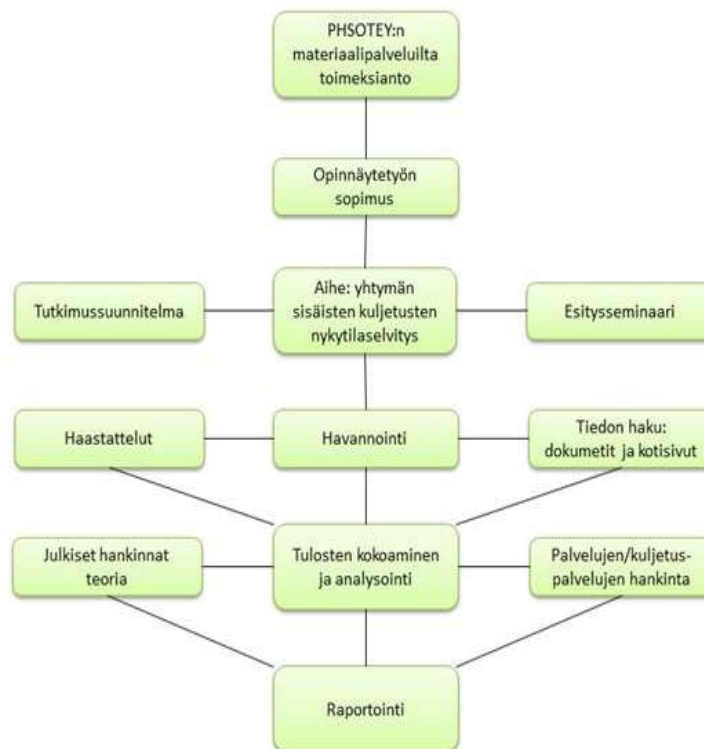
PHSOTEY:n materiaalipalveluilta toimeksianto

Opinnäytetyön sopimus

Tutkimussuunnitelma

Aihe: yhtymän sisäisten kuljetusten nykytilaselvitys

Esitysseminaari

Haastattelut

Havannointi

Tiedon haku: dokumetit ja kotisivut

Julkiset hankinnat teoria

Tulosten kokoaminen ja analysointi

Palvelujen/kuljetuspalvelujen hankinta

Raportointi